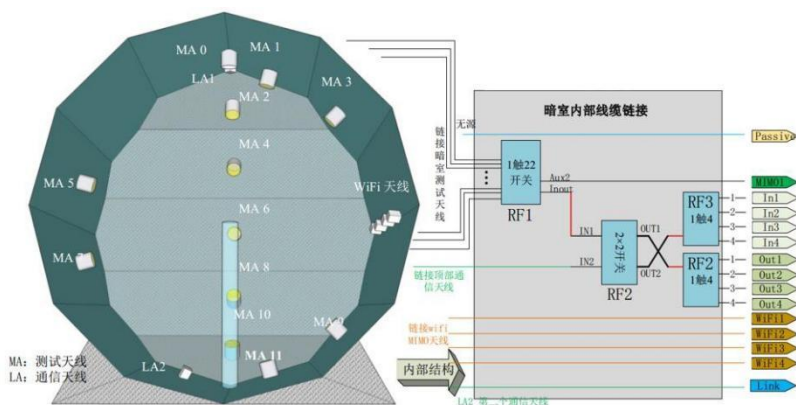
MA 0
MA 1
LA1
MA 3
MA 2
MA 4
MA 5
WiFi 天线
MA 6
MA 7
MA 8
MA 10
MA 9
MA 11
LA2
MA：测试天线
LA：通信天线

暗室内部线缆链接
无源
链接暗室测试天线
1触22开关
RF1
Aux2
Inout
IN1
IN2
2×2开关
RF2
OUT1
OUT2
RF3
1触4
RF2
1触4
链接顶部通信天线
链接wifi
MIMO天线
内部结构
LA2 第二个通信天线
Passive
MIMO1
In1
In2
In3
In4
Out1
Out2
Out3
Out4
WiFi1
WiFi2
WiFi3
WiFi4
Link
1
2
3
4
1
2
3
4